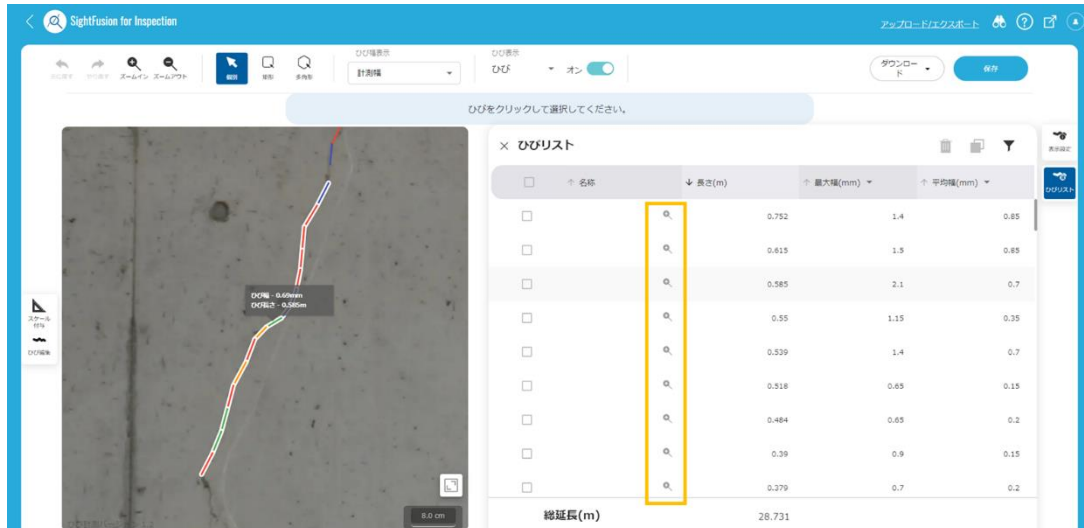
SightFusion for Inspection

アップロード/エクスポート

元に戻す　やり直す　ズームイン　ズームアウト　選択　矩形　多角形

ひび幅表示
計測幅

ひび表示
ひび　オン

ダウンロード

保存

ひびをクリックして選択してください。

ひび幅：0.69mm
ひび長さ：0.585m

スケール付与

ひび編集

8.0 cm

× ひびリスト

表示設定

ひびリスト

| | 名称 | 長さ(m) | 最大幅(mm) | 平均幅(mm) |
|---|---|---|---|---|
| | | 0.752 | 1.4 | 0.85 |
| | | 0.615 | 1.5 | 0.85 |
| | | 0.585 | 2.1 | 0.7 |
| | | 0.55 | 1.15 | 0.35 |
| | | 0.539 | 1.4 | 0.7 |
| | | 0.518 | 0.65 | 0.15 |
| | | 0.484 | 0.65 | 0.2 |
| | | 0.39 | 0.9 | 0.15 |
| | | 0.379 | 0.7 | 0.2 |

総延長(m)　28.731